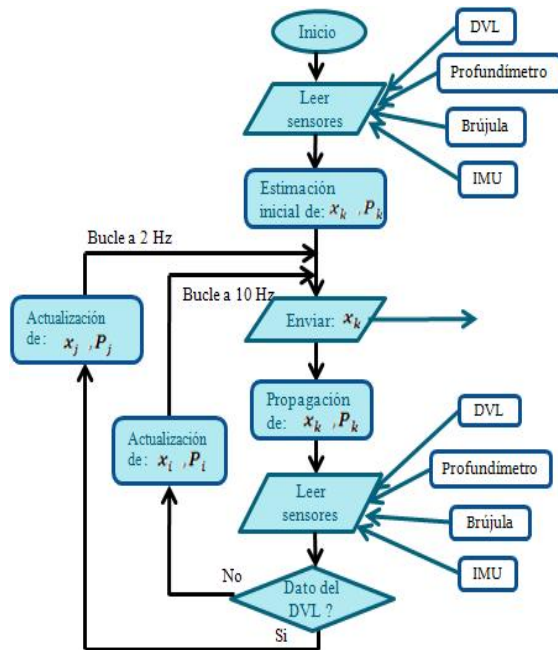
Inicio

DVL

Profundímetro

Leer sensores

Brújula

IMU

Estimación inicial de: $x_k$ , $P_k$

Bucle a 2 Hz

Bucle a 10 Hz

Actualización de: $x_j$ , $P_j$

Enviar: $x_k$

Propagación de: $x_k$ , $P_k$

DVL

Actualización de: $x_i$ , $P_i$

Profundímetro

Leer sensores

Brújula

IMU

No

Dato del DVL ?

Si